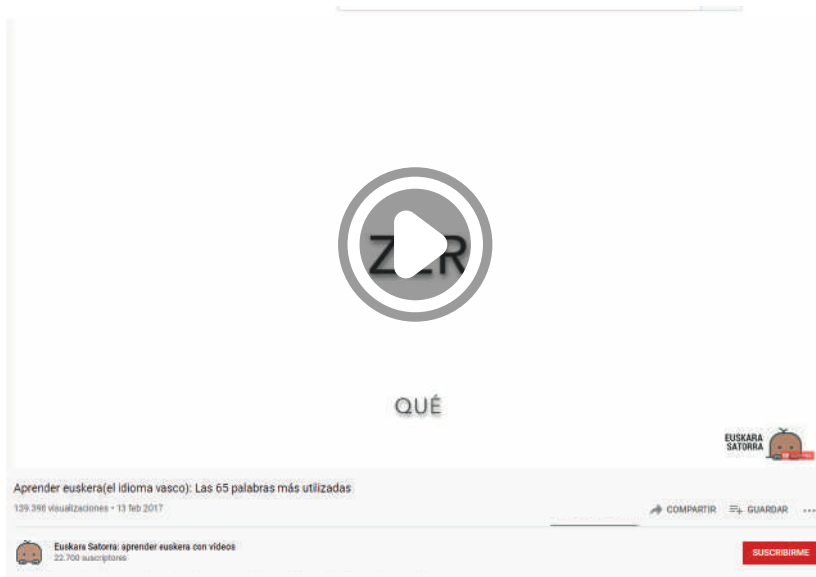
ZER

QUÉ

EUSKARA SATORRA

Aprender euskera(el idioma vasco): Las 65 palabras más utilizadas

139.396 visualizaciones • 13 feb 2017

COMPARTIR GUARDAR ...

Euskara Satorra: aprender euskera con vídeos
22.700 suscriptores

SUSCRIBIRME